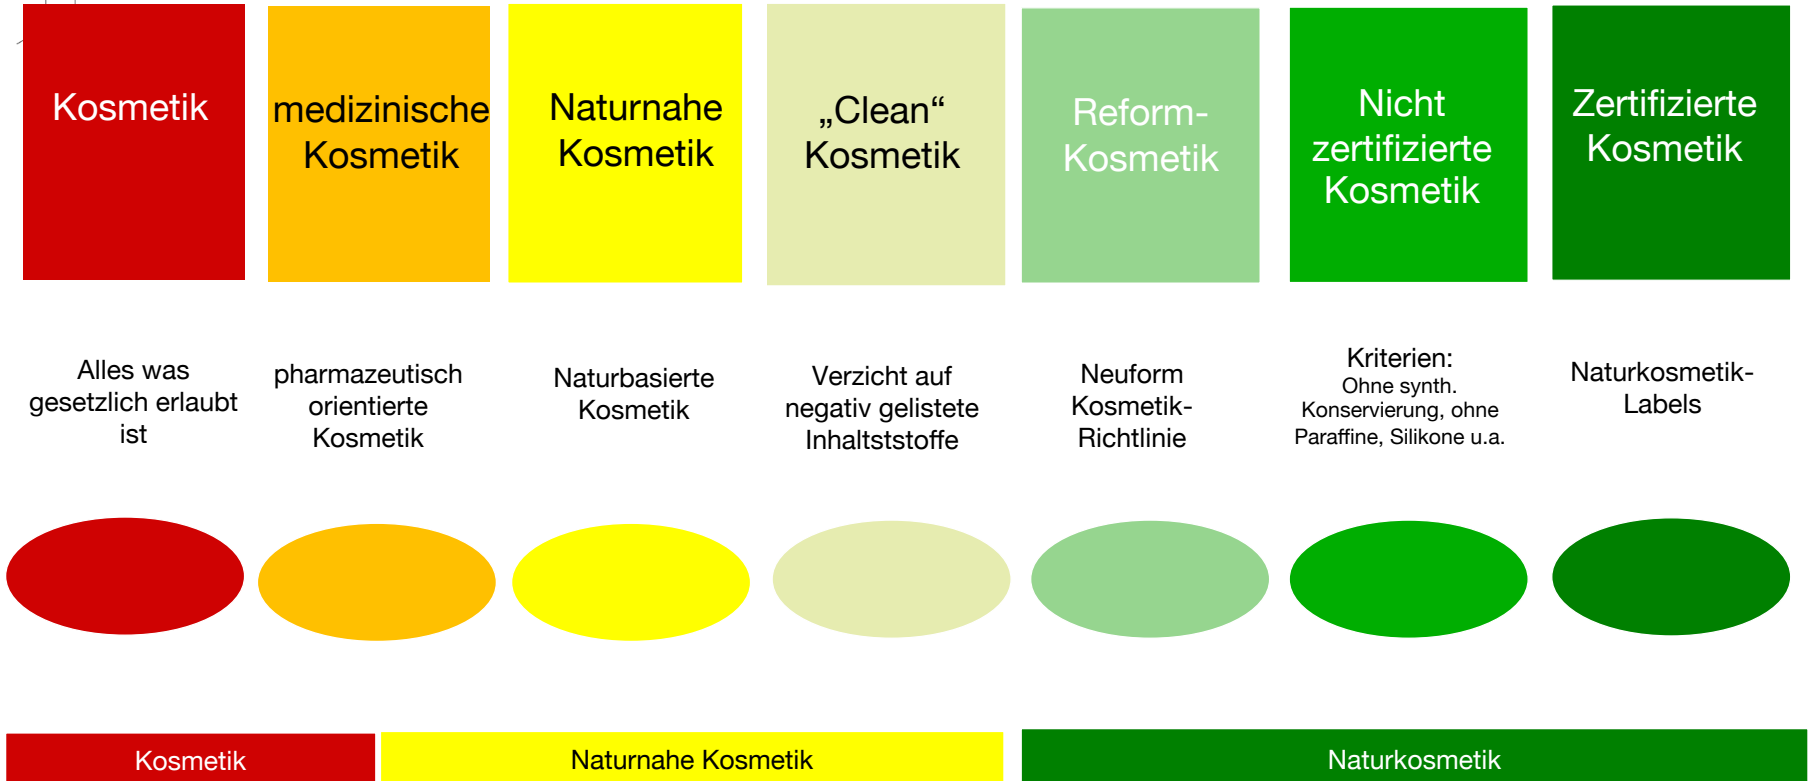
Kosmetik

medizinische Kosmetik

Naturnahe Kosmetik

„Clean“ Kosmetik

Reform-Kosmetik

Nicht zertifizierte Kosmetik

Zertifizierte Kosmetik

Alles was gesetzlich erlaubt ist

pharmazeutisch orientierte Kosmetik

Naturbasierte Kosmetik

Verzicht auf negativ gelistete Inhaltststoffe

Neuform Kosmetik-Richtlinie

Kriterien:
Ohne synth. Konservierung, ohne Paraffine, Silikone u.a.

Naturkosmetik-Labels

Kosmetik

Naturnahe Kosmetik

Naturkosmetik